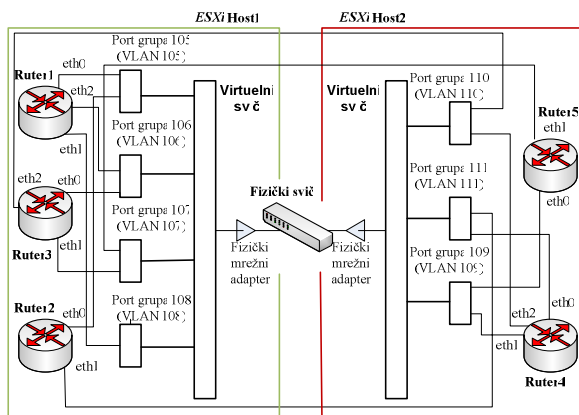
ESXi Host1
ESXi Host2
Ruter1
eth0
eth2
eth1
Port grupa 105
(VLAN 105)
Port grupa 106
(VLAN 106)
Port grupa 107
(VLAN 107)
Port grupa 108
(VLAN 108)
eth2
eth0
Ruter3
eth1
Ruter2
eth0
eth1
Virtuelni svič
Fizički svič
Fizički mrežni adapter
Fizički mrežni adapter
Virtuelni svič
Port grupa 110
(VLAN 110)
Port grupa 111
(VLAN 111)
Port grupa 109
(VLAN 109)
Ruter5
eth1
eth0
eth2
eth0
eth1
Ruter4